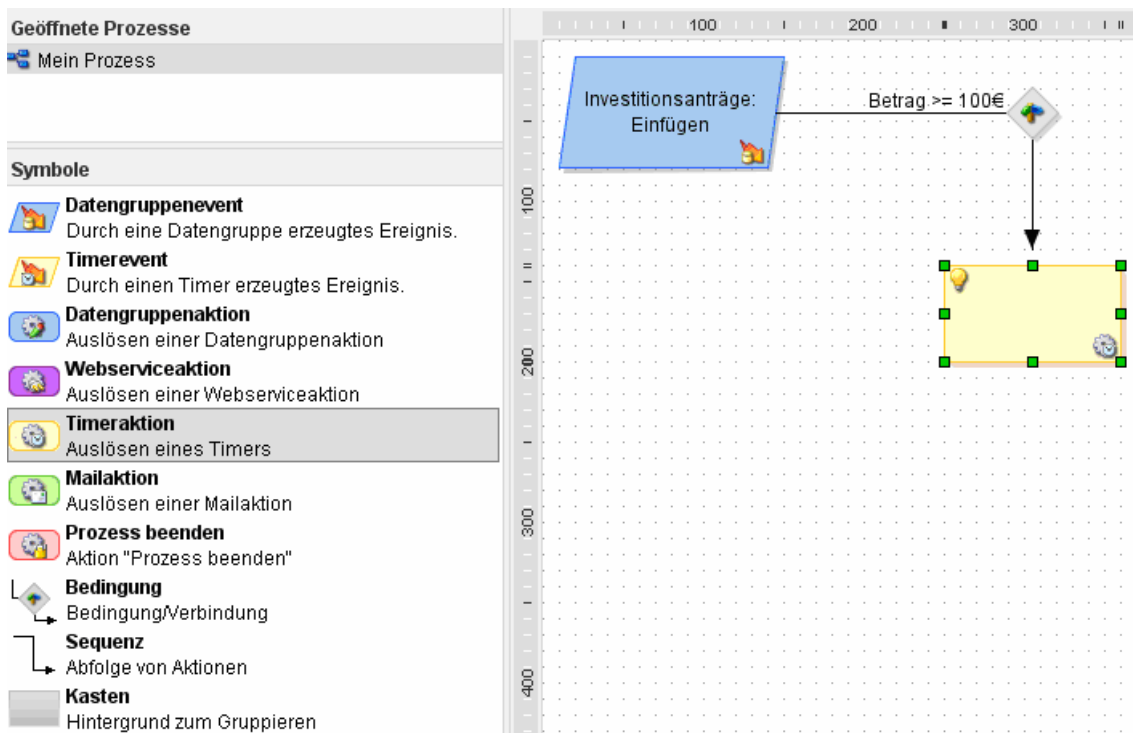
Geöffnete Prozesse

Mein Prozess

Symbole

Datengruppenevent
Durch eine Datengruppe erzeugtes Ereignis.

Timerevent
Durch einen Timer erzeugtes Ereignis.

Datengruppenaktion
Auslösen einer Datengruppenaktion

Webserviceaktion
Auslösen einer Webserviceaktion

Timeraktion
Auslösen eines Timers

Mailaktion
Auslösen einer Mailaktion

Prozess beenden
Aktion "Prozess beenden"

Bedingung
Bedingung/Verbindung

Sequenz
Abfolge von Aktionen

Kasten
Hintergrund zum Gruppieren

100 200 300

100 200 300 400

Investitionsanträge: Einfügen

Betrag >= 100€